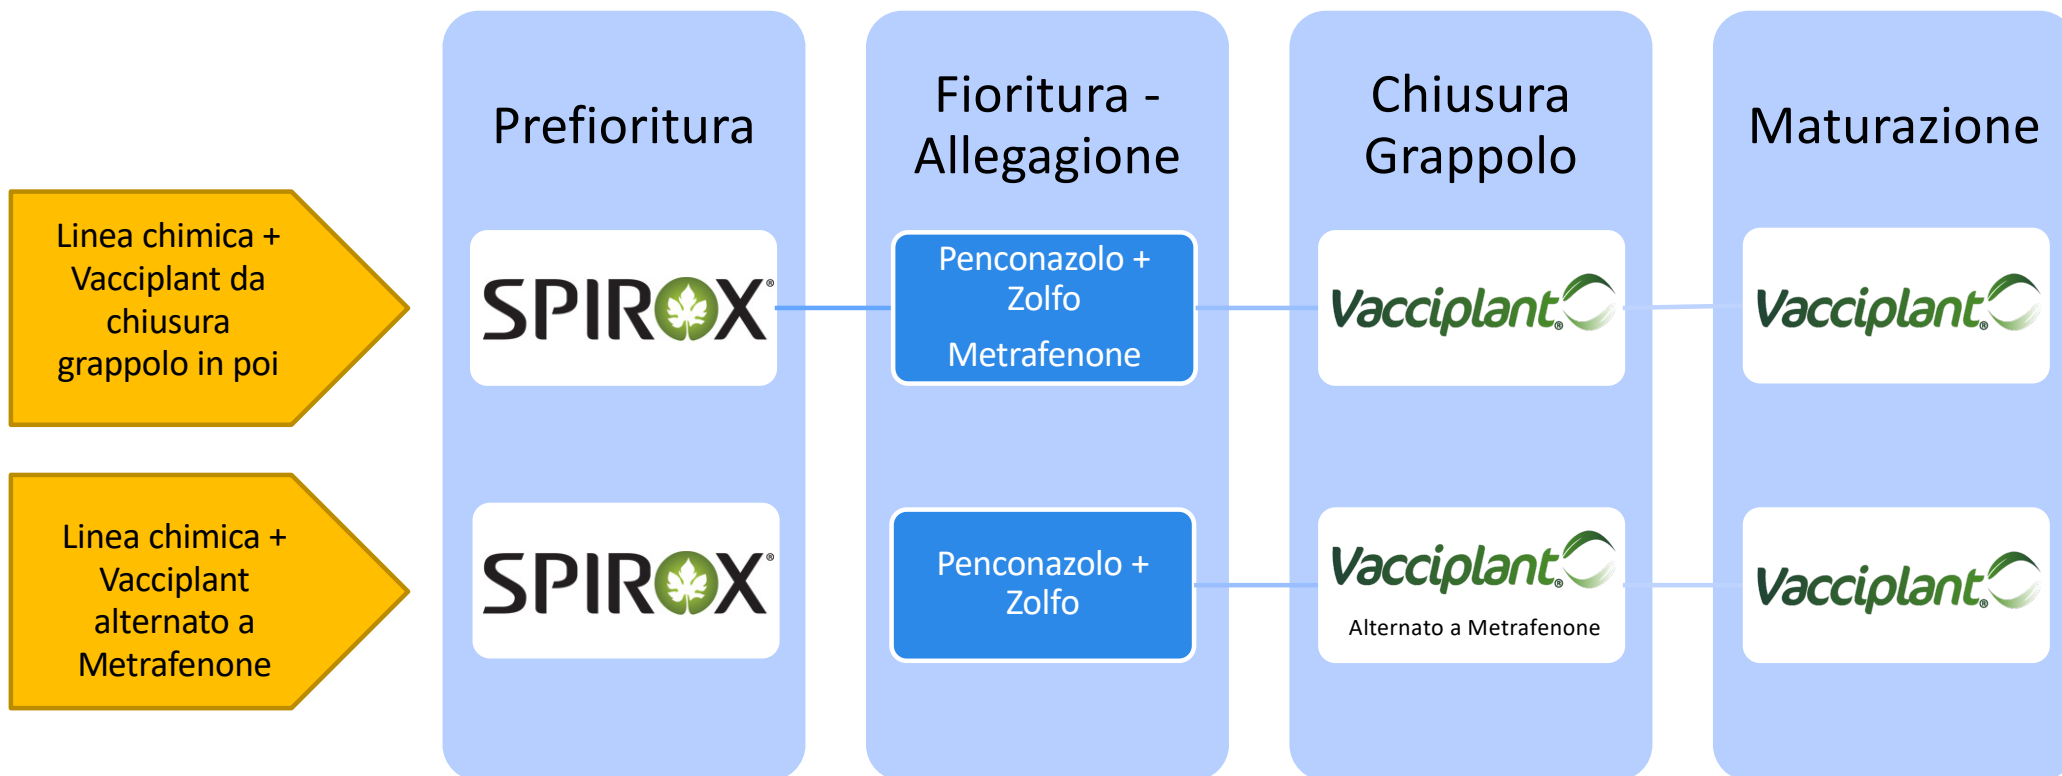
Prefioritura

Fioritura - Allegagione

Chiusura Grappolo

Maturazione

Linea chimica + Vacciplant da chiusura grappolo in poi

SPIROX®

Penconazolo + Zolfo

Metrafenone

Vacciplant®

Vacciplant®

Linea chimica + Vacciplant alternato a Metrafenone

SPIROX®

Penconazolo + Zolfo

Vacciplant®

Alternato a Metrafenone

Vacciplant®